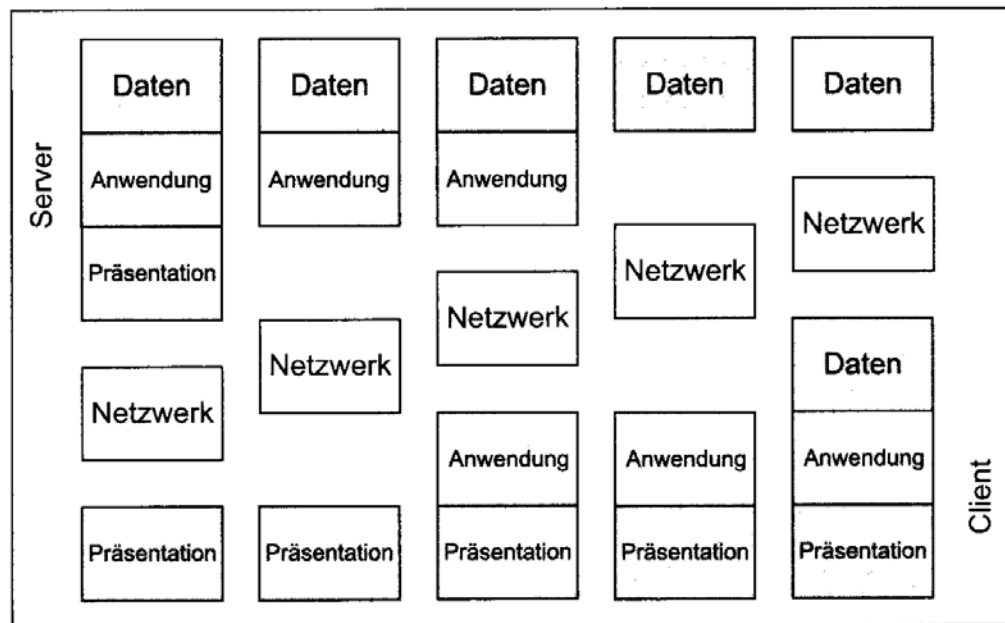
Server

Daten
Anwendung
Präsentation
Netzwerk
Präsentation

Daten
Anwendung
Netzwerk
Präsentation

Daten
Anwendung
Netzwerk
Anwendung
Präsentation

Daten
Netzwerk
Anwendung
Präsentation

Daten
Netzwerk
Daten
Anwendung
Präsentation

Client